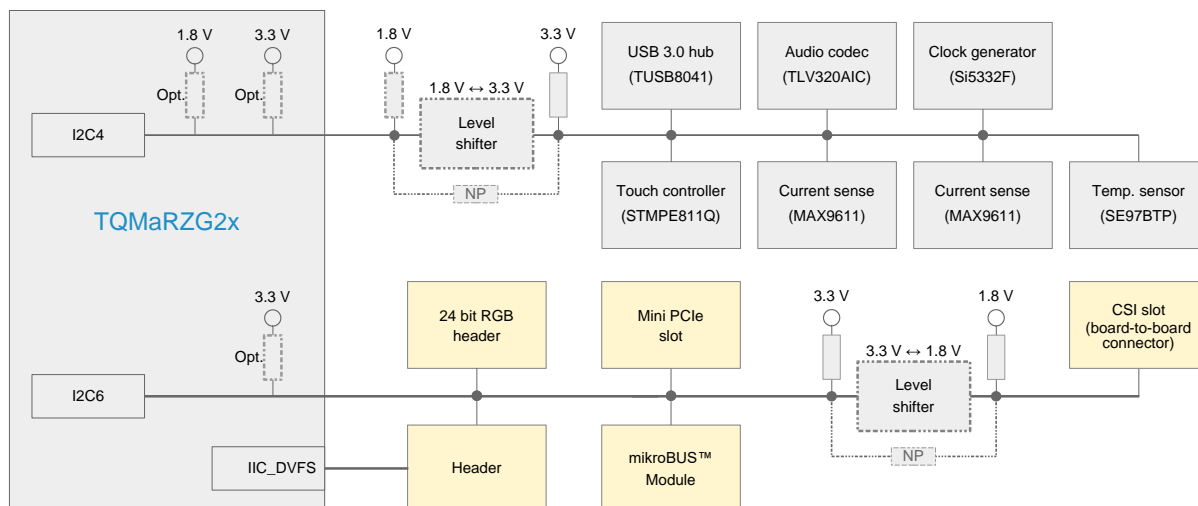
1.8 V
3.3 V
Opt.
Opt.
I2C4
1.8 V
1.8 V ↔ 3.3 V
3.3 V
Level shifter
NP
USB 3.0 hub (TUSB8041)
Audio codec (TLV320AIC)
Clock generator (Si5332F)
Touch controller (STMPE811Q)
Current sense (MAX9611)
Current sense (MAX9611)
Temp. sensor (SE97BTP)
TQMaRZG2x
3.3 V
Opt.
I2C6
24 bit RGB header
Mini PCIe slot
3.3 V
1.8 V
3.3 V ↔ 1.8 V
Level shifter
NP
CSI slot (board-to-board connector)
IIC_DVFS
Header
mikroBUS™ Module